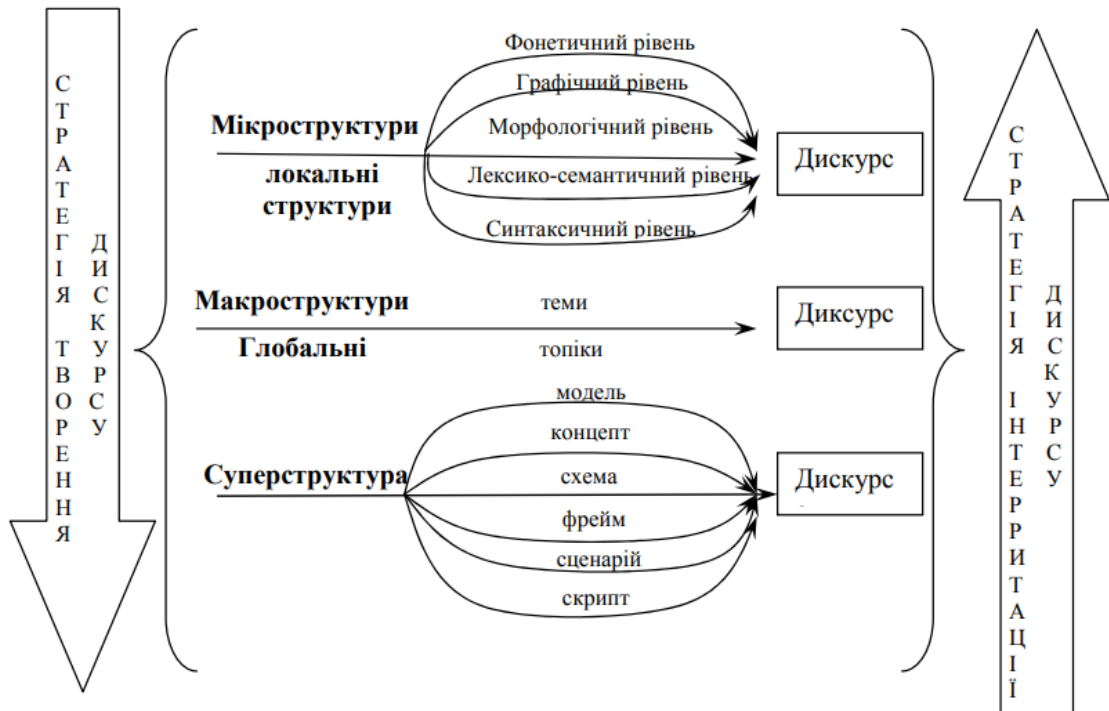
СТРАТЕГІЯ ТВОРЕННЯ ДИСКУРСУ

Фонетичний рівень
Графічний рівень
Мікроструктури
Морфологічний рівень
Дискурс
локальні структури
Лексико-семантичний рівень
Синтаксичний рівень

Макроструктури
теми
Дискурс
Глобальні
топіки

модель
концепт
Суперструктура
схема
Дискурс
фрейм
сценарій
скрипт

СТРАТЕГІЯ ІНТЕРРИТАЦІЇ ДИСКУРСУ